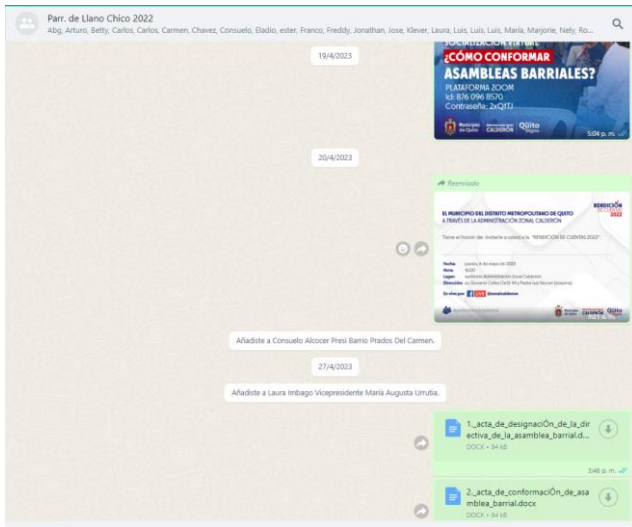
Parr. de Llano Chico 2022
Abg, Arturo, Betty, Carlos, Carlos, Carmen, Chavez, Consuelo, Eladio, ester, Franco, Freddy, Jonathan, Jose, Klever, Laura, Luis, Luis, Luis, Maria, Marjorie, Nely, Ro...

19/4/2023

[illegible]
¿CÓMO CONFORMAR
ASAMBLEAS BARRIALES?
PLATAFORMA ZOOM
Id: 876 096 8570
Contraseña: 2xQfTJ
Quito
5:04 p. m.

20/4/2023

Reenviado
RENDICIÓN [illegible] 2022
EL MUNICIPIO DEL DISTRITO METROPOLITANO DE QUITO A TRAVÉS DE LA ADMINISTRACIÓN ZONAL CALDERÓN
Tiene el honor de invitarle a presenciar la "RENDICIÓN DE CUENTAS 2022"
Fecha: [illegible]
Hora: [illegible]
Lugar: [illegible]
Dirección: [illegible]
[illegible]
Quito

Añadiste a Consuelo Alcocer Presi Barrio Prados Del Carmen.

27/4/2023

Añadiste a Laura Imbago Vicepresidente Maria Augusta Urrutia.

1._acta_de_designaciÓn_de_la_directiva_de_la_asamblea_barrial_d...
DOCX • 84 kB
3:48 p. m.

2._acta_de_conformaciÓn_de_asamblea_barrial.docx
DOCX • 84 kB